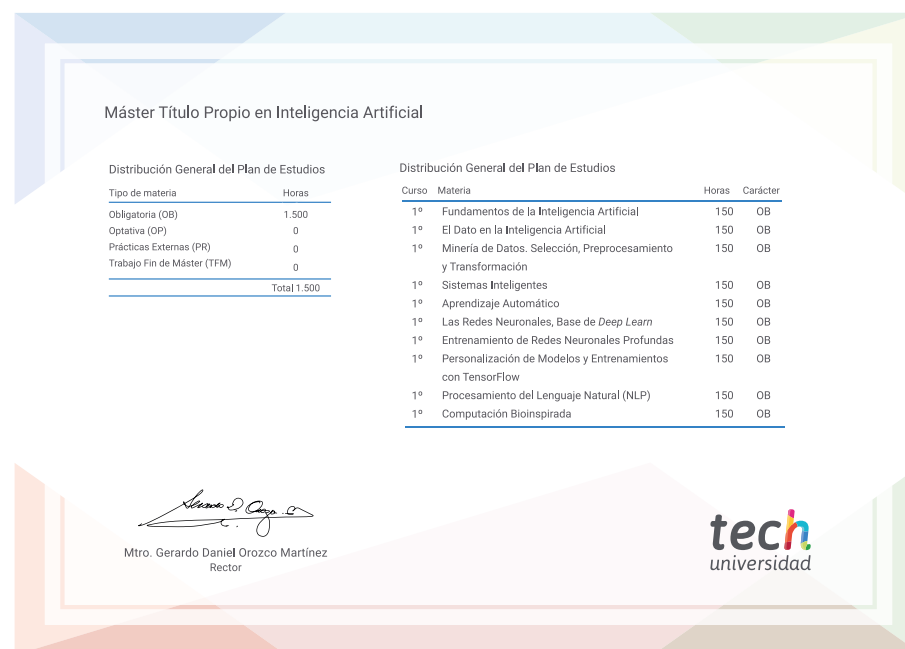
Máster Título Propio en Inteligencia Artificial

Distribución General del Plan de Estudios

| Tipo de materia | Horas |
|---|---|
| Obligatoria (OB) | 1.500 |
| Optativa (OP) | 0 |
| Prácticas Externas (PR) | 0 |
| Trabajo Fin de Máster (TFM) | 0 |
| | Total 1.500 |

Distribución General del Plan de Estudios

| Curso | Materia | Horas | Carácter |
|---|---|---|---|
| 1º | Fundamentos de la Inteligencia Artificial | 150 | OB |
| 1º | El Dato en la Inteligencia Artificial | 150 | OB |
| 1º | Minería de Datos. Selección, Preprocesamiento y Transformación | 150 | OB |
| 1º | Sistemas Inteligentes | 150 | OB |
| 1º | Aprendizaje Automático | 150 | OB |
| 1º | Las Redes Neuronales, Base de *Deep Learn* | 150 | OB |
| 1º | Entrenamiento de Redes Neuronales Profundas | 150 | OB |
| 1º | Personalización de Modelos y Entrenamientos con TensorFlow | 150 | OB |
| 1º | Procesamiento del Lenguaje Natural (NLP) | 150 | OB |
| 1º | Computación Bioinspirada | 150 | OB |

Mtro. Gerardo Daniel Orozco Martínez
Rector

tech
universidad